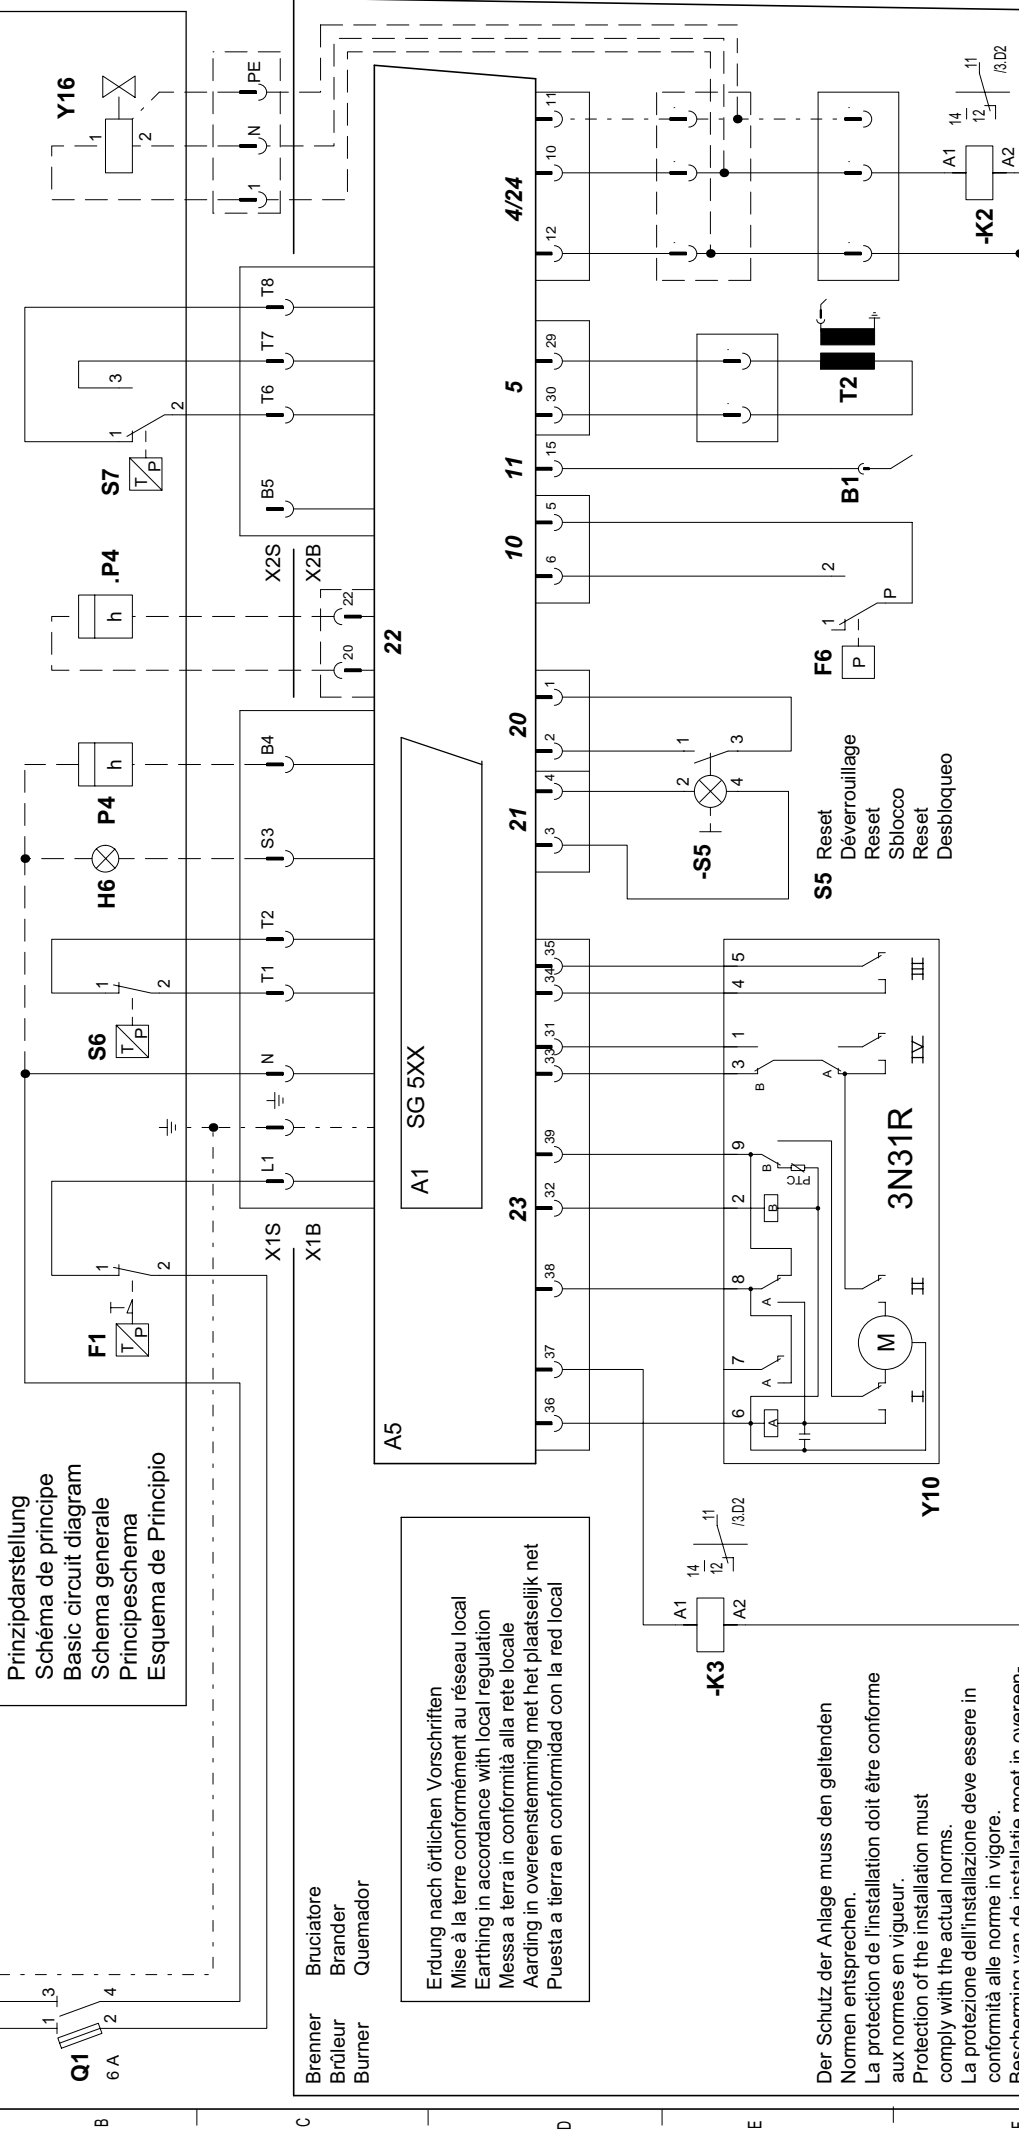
Prinzipdarstellung
Schéma de principe
Basic circuit diagram
Schema generale
Principeschema
Esquema de Principio

Erdung nach örtlichen Vorschriften
Mise à la terre conformément au réseau local
Earthing in accordance with local regulation
Messa a terra in conformità alla rete locale
Aarding in overeenstemming met het plaatselijk net
Puesta a tierra en conformidad con la red local

Brenner Bruciatore
Brûleur Brander
Burner Quemador

Der Schutz der Anlage muss den geltenden Normen entsprechen.
La protection de l'installation doit être conforme aux normes en vigueur.
Protection of the installation must comply with the actual norms.
La protezione dell'installazione deve essere in conformità alle norme in vigore.
Bescherming van de installatie moet in overeen-

Q1 6 A
1 3
2 4
F1
S6
H6
P4
.P4
S7
Y16
1 2
L1 N T1 T2 S3 B4 B5 T6 T7 T8 N PE
X1S X1B X2S X2B
20 22
22
A5
A1 SG 5XX
23
21
20
10
11
5
4/24
36 37 38 32 39 33 31 34 35 3 4 2 1 6 5 15 30 29 12 10 11
-K3
A1 A2
14 12 11 /3.D2
Y10
3N31R
6 7 8 2 9 3 1 4 5
A A B A B
PTC
M
I II IV III
-S5
1 2 3 4
S5 Reset
Déverrouillage
Reset
Sblocco
Reset
Desbloqueo
F6
P
1 2
B1
T2
-K2
A1 A2
14 12 11 /3.D2
B
C
D
E
F